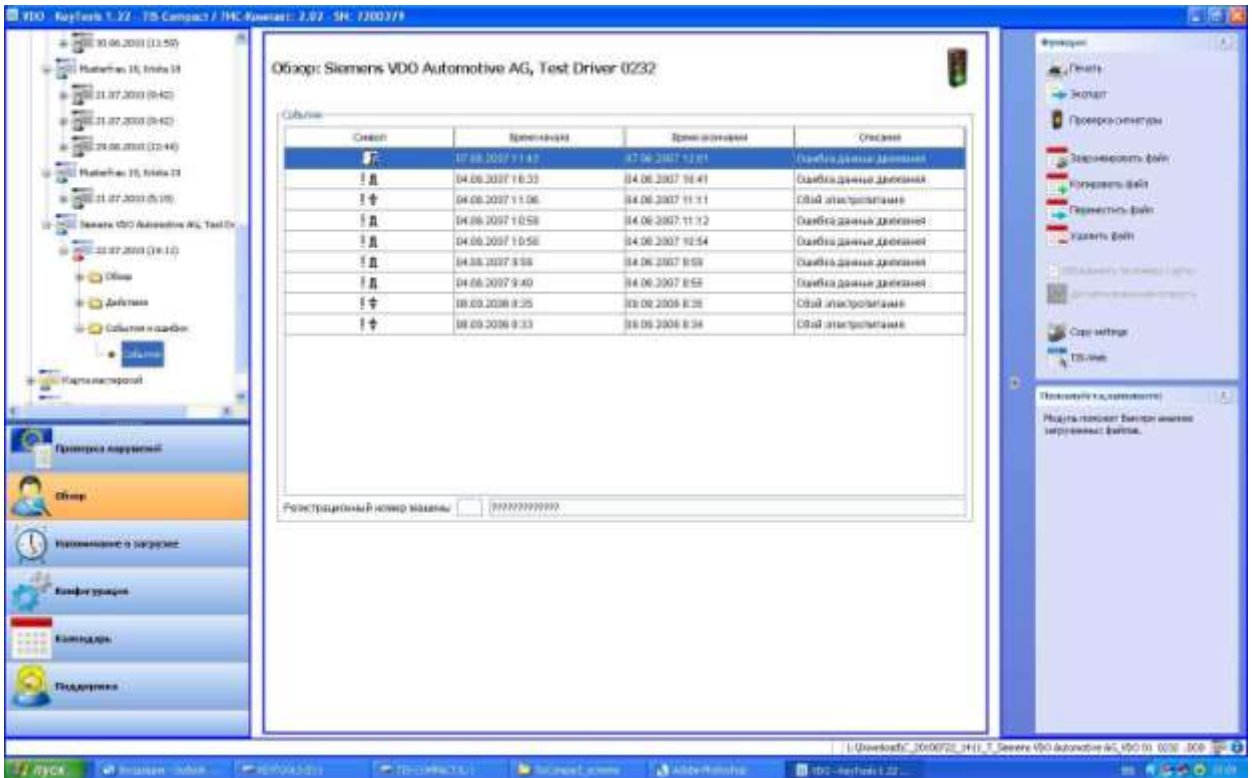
VDO - KeyTools 1.22 - TIS Compact / ПИС-Компакт: 2.02 - SN: 7200379

30.06.2003 (13:50)
Musterfrau 10, Erika 10
21.07.2003 (9:42)
21.07.2003 (9:42)
29.06.2003 (22:44)
Musterfrau 10, Erika 10
21.07.2003 (5:19)
Siemens VDO Automotive AG, Test Dr
22.07.2003 (14:12)
Обзор
Действия
События и ошибки
События
Карты мастерской

Проверка нарушений
Обзор
Напоминание о загрузке
Конфигурация
Календарь
Поддержка

Обзор: Siemens VDO Automotive AG, Test Driver 0232

События

| Символ | Время начала | Время окончания | Описание |
|---|---|---|---|
|  | 07.06.2007 11:43 | 07.06.2007 12:01 | Ошибка данных движения |
| ! | 04.06.2007 16:33 | 04.06.2007 16:41 | Ошибка данных движения |
| ! | 04.06.2007 11:06 | 04.06.2007 11:11 | Сбой электропитания |
| ! | 04.06.2007 10:59 | 04.06.2007 11:12 | Ошибка данных движения |
| ! | 04.06.2007 10:50 | 04.06.2007 10:54 | Ошибка данных движения |
| ! | 04.06.2007 9:59 | 04.06.2007 9:59 | Ошибка данных движения |
| ! | 04.06.2007 9:40 | 04.06.2007 9:55 | Ошибка данных движения |
| ! | 08.09.2006 8:35 | 08.09.2006 8:35 | Сбой электропитания |
| ! | 08.09.2006 8:33 | 08.09.2006 8:34 | Сбой электропитания |

Регистрационный номер машины ????????????

Функции
Печать
Экспорт
Проверка сигнатуры
Заархивировать файл
Копировать файл
Переместить файл
Удалить файл
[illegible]
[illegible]
Copy settings
TIS-Web

Пояснения к модулю
Модуль покажет Вам обзор загруженных файлов.

L:\Downloads\C_20070722_1412_T_Siemens VDO Automotive AG_VDO 00 0232 .000

пуск